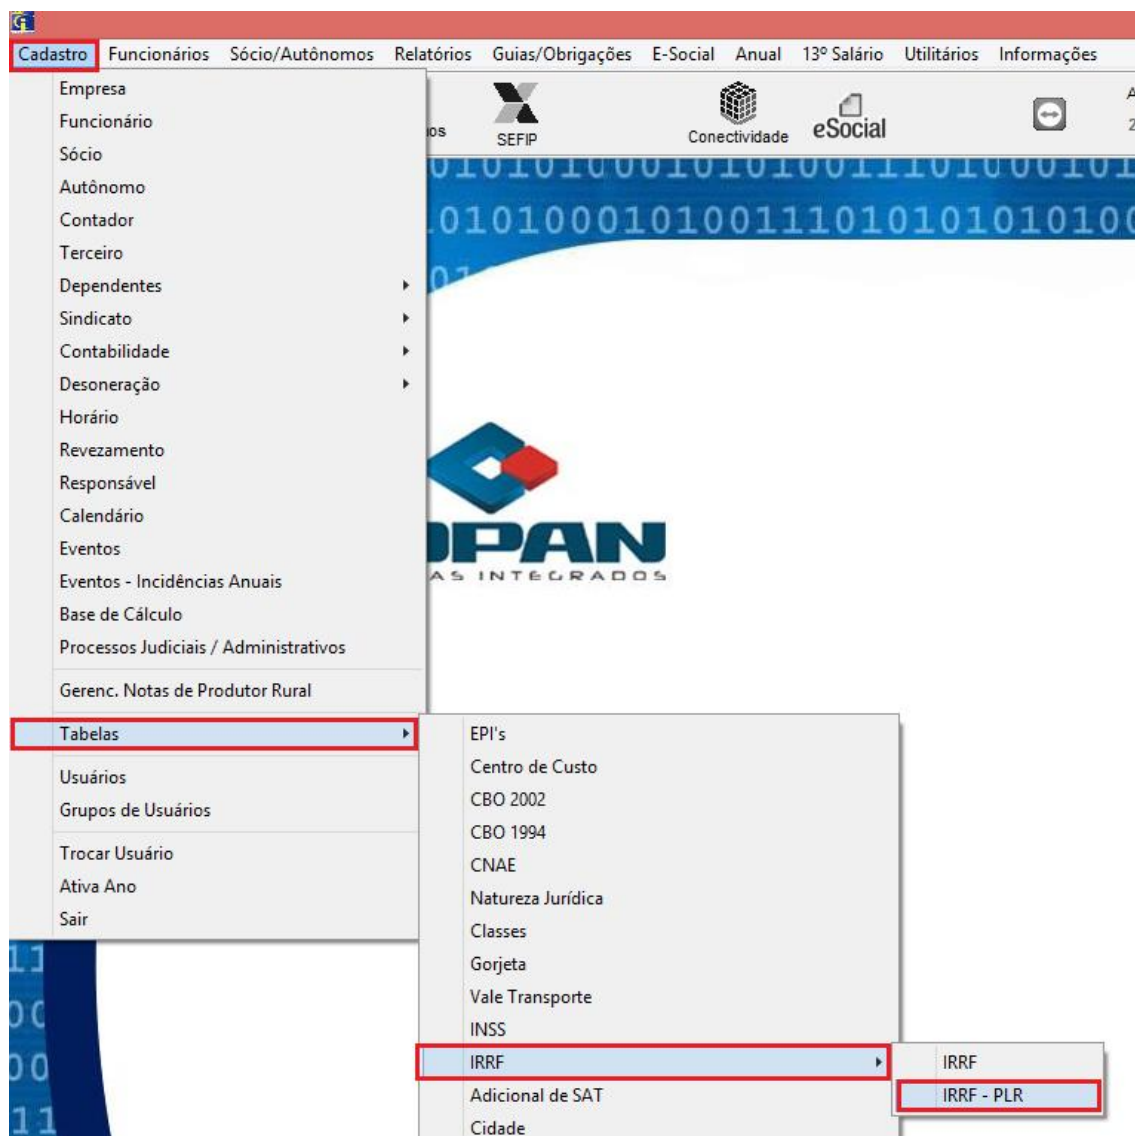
Cadastro Funcionários Sócio/Autônomos Relatórios Guias/Obrigações E-Social Anual 13º Salário Utilitários Informações

Empresa
Funcionário
Sócio
Autônomo
Contador
Terceiro
Dependentes
Sindicato
Contabilidade
Desoneração
Horário
Revezamento
Responsável
Calendário
Eventos
Eventos - Incidências Anuais
Base de Cálculo
Processos Judiciais / Administrativos
Gerenc. Notas de Produtor Rural
Tabelas
Usuários
Grupos de Usuários
Trocar Usuário
Ativa Ano
Sair

ios SEFIP Conectividade eSocial

010101000101010011101000101
0101000101001110101010101010

PAN
AS INTEGRADOS

EPI's
Centro de Custo
CBO 2002
CBO 1994
CNAE
Natureza Jurídica
Classes
Gorjeta
Vale Transporte
INSS
IRRF
Adicional de SAT
Cidade

IRRF
IRRF - PLR